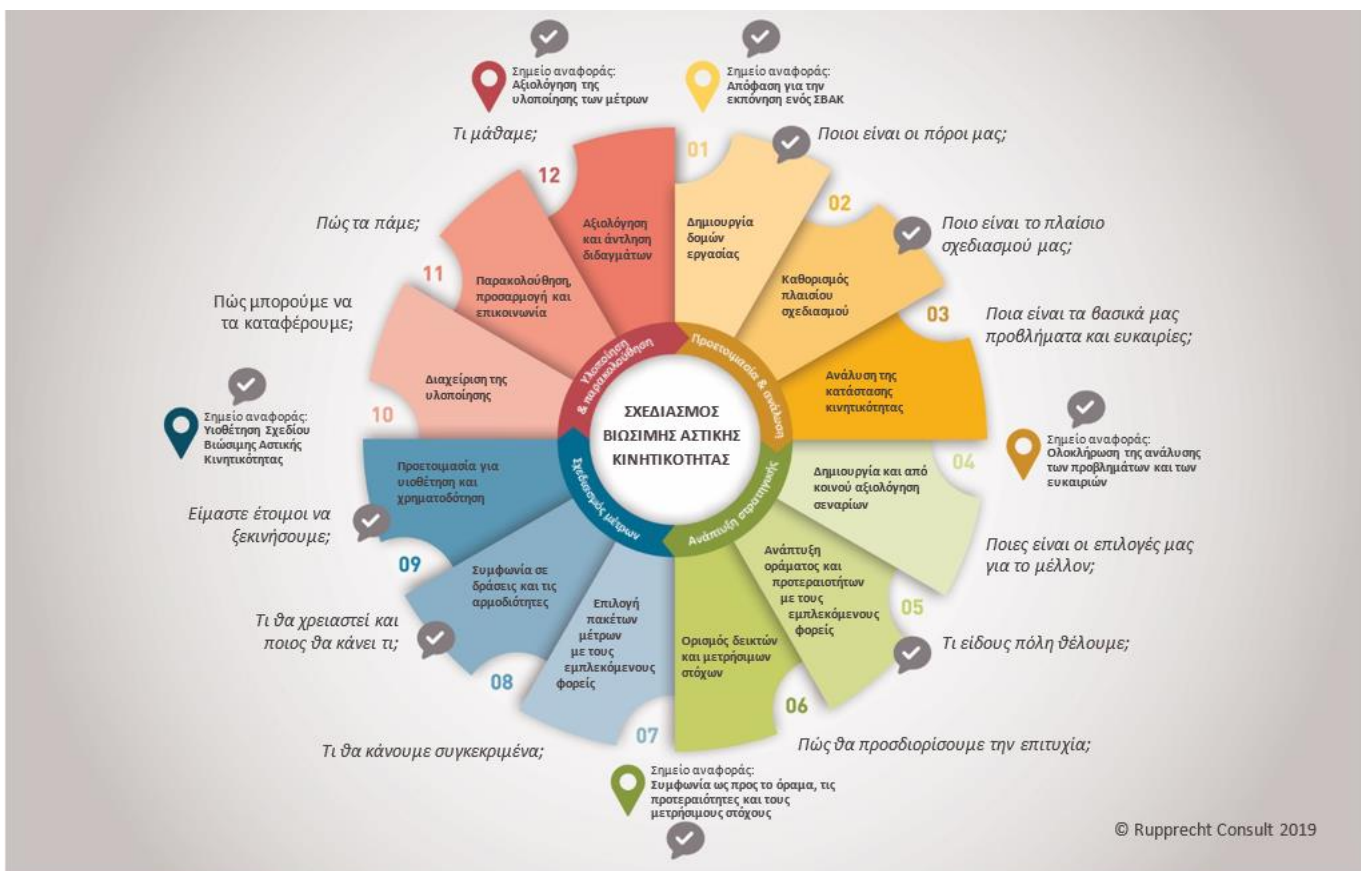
Σημείο αναφοράς: Αξιολόγηση της υλοποίησης των μέτρων

Σημείο αναφοράς: Απόφαση για την εκπόνηση ενός ΣΒΑΚ

Τι μάθαμε;

01

Ποιοι είναι οι πόροι μας;

12

Αξιολόγηση και άντληση διδαγμάτων

Δημιουργία δομών εργασίας

02

Ποιο είναι το πλαίσιο σχεδιασμού μας;

Πώς τα πάμε;

11

Παρακολούθηση, προσαρμογή και επικοινωνία

Καθορισμός πλαισίου σχεδιασμού

03

Ποια είναι τα βασικά μας προβλήματα και ευκαιρίες;

Πώς μπορούμε να τα καταφέρουμε;

Διαχείριση της υλοποίησης

Υλοποίηση & παρακολούθηση

Προετοιμασία & ανάλυση

Ανάλυση της κατάστασης κινητικότητας

10

ΣΧΕΔΙΑΣΜΟΣ ΒΙΩΣΙΜΗΣ ΑΣΤΙΚΗΣ ΚΙΝΗΤΙΚΟΤΗΤΑΣ

Σημείο αναφοράς: Υιοθέτηση Σχεδίου Βιώσιμης Αστικής Κινητικότητας

Σημείο αναφοράς: Ολοκλήρωση της ανάλυσης των προβλημάτων και των ευκαιριών

04

Προετοιμασία για υιοθέτηση και χρηματοδότηση

Σχεδιασμός μέτρων

Ανάπτυξη στρατηγικής

Δημιουργία και από κοινού αξιολόγηση σεναρίων

Είμαστε έτοιμοι να ξεκινήσουμε;

09

Συμφωνία σε δράσεις και τις αρμοδιότητες

Ανάπτυξη οράματος και προτεραιοτήτων με τους εμπλεκόμενους φορείς

Ποιες είναι οι επιλογές μας για το μέλλον;

05

Τι θα χρειαστεί και ποιος θα κάνει τι;

Επιλογή πακέτων μέτρων με τους εμπλεκόμενους φορείς

Ορισμός δεικτών και μετρήσιμων στόχων

Τι είδους πόλη θέλουμε;

08

06

07

Τι θα κάνουμε συγκεκριμένα;

Πώς θα προσδιορίσουμε την επιτυχία;

Σημείο αναφοράς: Συμφωνία ως προς το όραμα, τις προτεραιότητες και τους μετρήσιμους στόχους

© Rupprecht Consult 2019